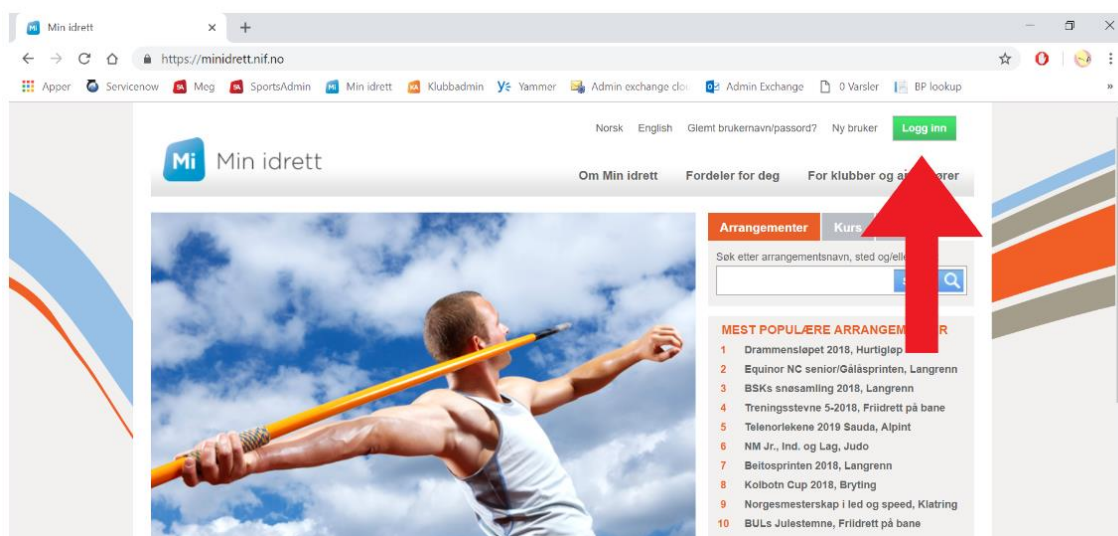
Min idrett

https://minidrett.nif.no

Apper Servicenow Meg SportsAdmin Min idrett Klubbadmin Yammer Admin exchange clo Admin Exchange 0 Varsler BP lookup

Norsk English Glemt brukernavn/passord? Ny bruker Logg inn

Mi Min idrett

Om Min idrett Fordeler for deg For klubber og a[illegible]ører

Arrangementer Kurs

Søk etter arrangementsnavn, sted og/elle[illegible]

MEST POPULÆRE ARRANGEM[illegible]R

1 Drammensløpet 2018, Hurtigløp
2 Equinor NC senior/Gålåsprinten, Langrenn
3 BSKs snøsamling 2018, Langrenn
4 Treningsstevne 5-2018, Friidrett på bane
5 Telenorlekene 2019 Sauda, Alpint
6 NM Jr., Ind. og Lag, Judo
7 Beitosprinten 2018, Langrenn
8 Kolbotn Cup 2018, Bryting
9 Norgesmesterskap i led og speed, Klatring
10 BULs Julestemne, Friidrett på bane